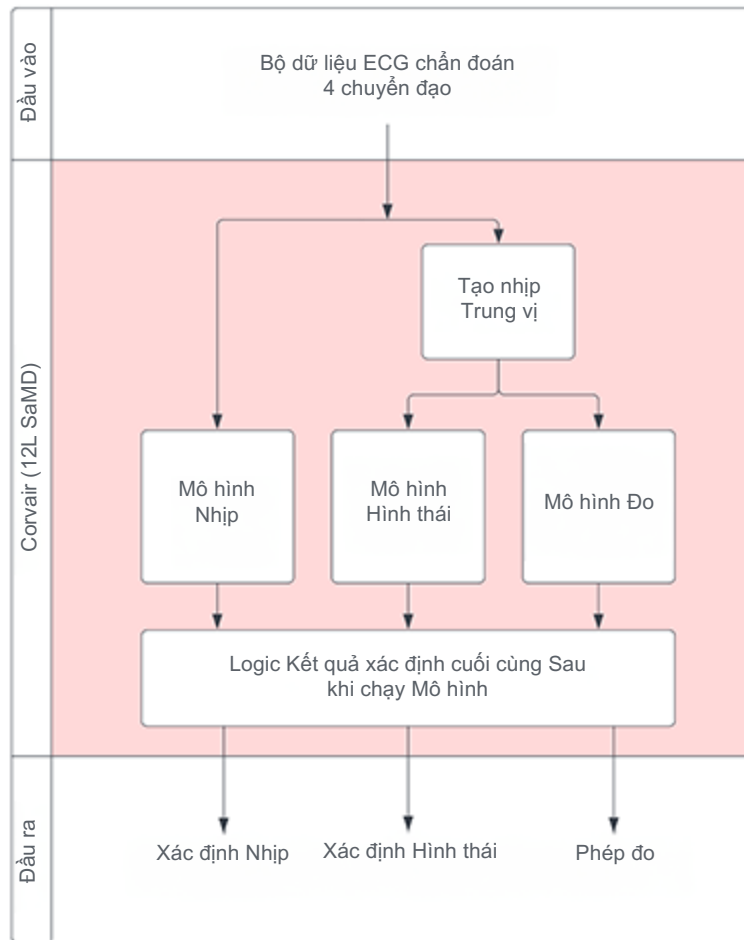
Đầu vào

Bộ dữ liệu ECG chẩn đoán 4 chuyển đạo

Corvair (12L SaMD)

Tạo nhịp Trung vị

Mô hình Nhịp

Mô hình Hình thái

Mô hình Đo

Logic Kết quả xác định cuối cùng Sau khi chạy Mô hình

Đầu ra

Xác định Nhịp

Xác định Hình thái

Phép đo